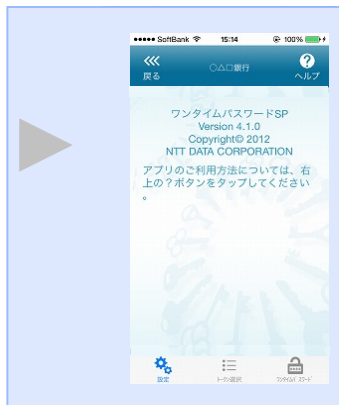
●●●●● SoftBank 15:14 100%

戻る ○△□銀行 ヘルプ

ワンタイムパスワードSP
Version 4.1.0
Copyright© 2012
NTT DATA CORPORATION

アプリのご利用方法については、右上の？ボタンをタップしてください。

設定 トークン選択 ワンタイムパスワード